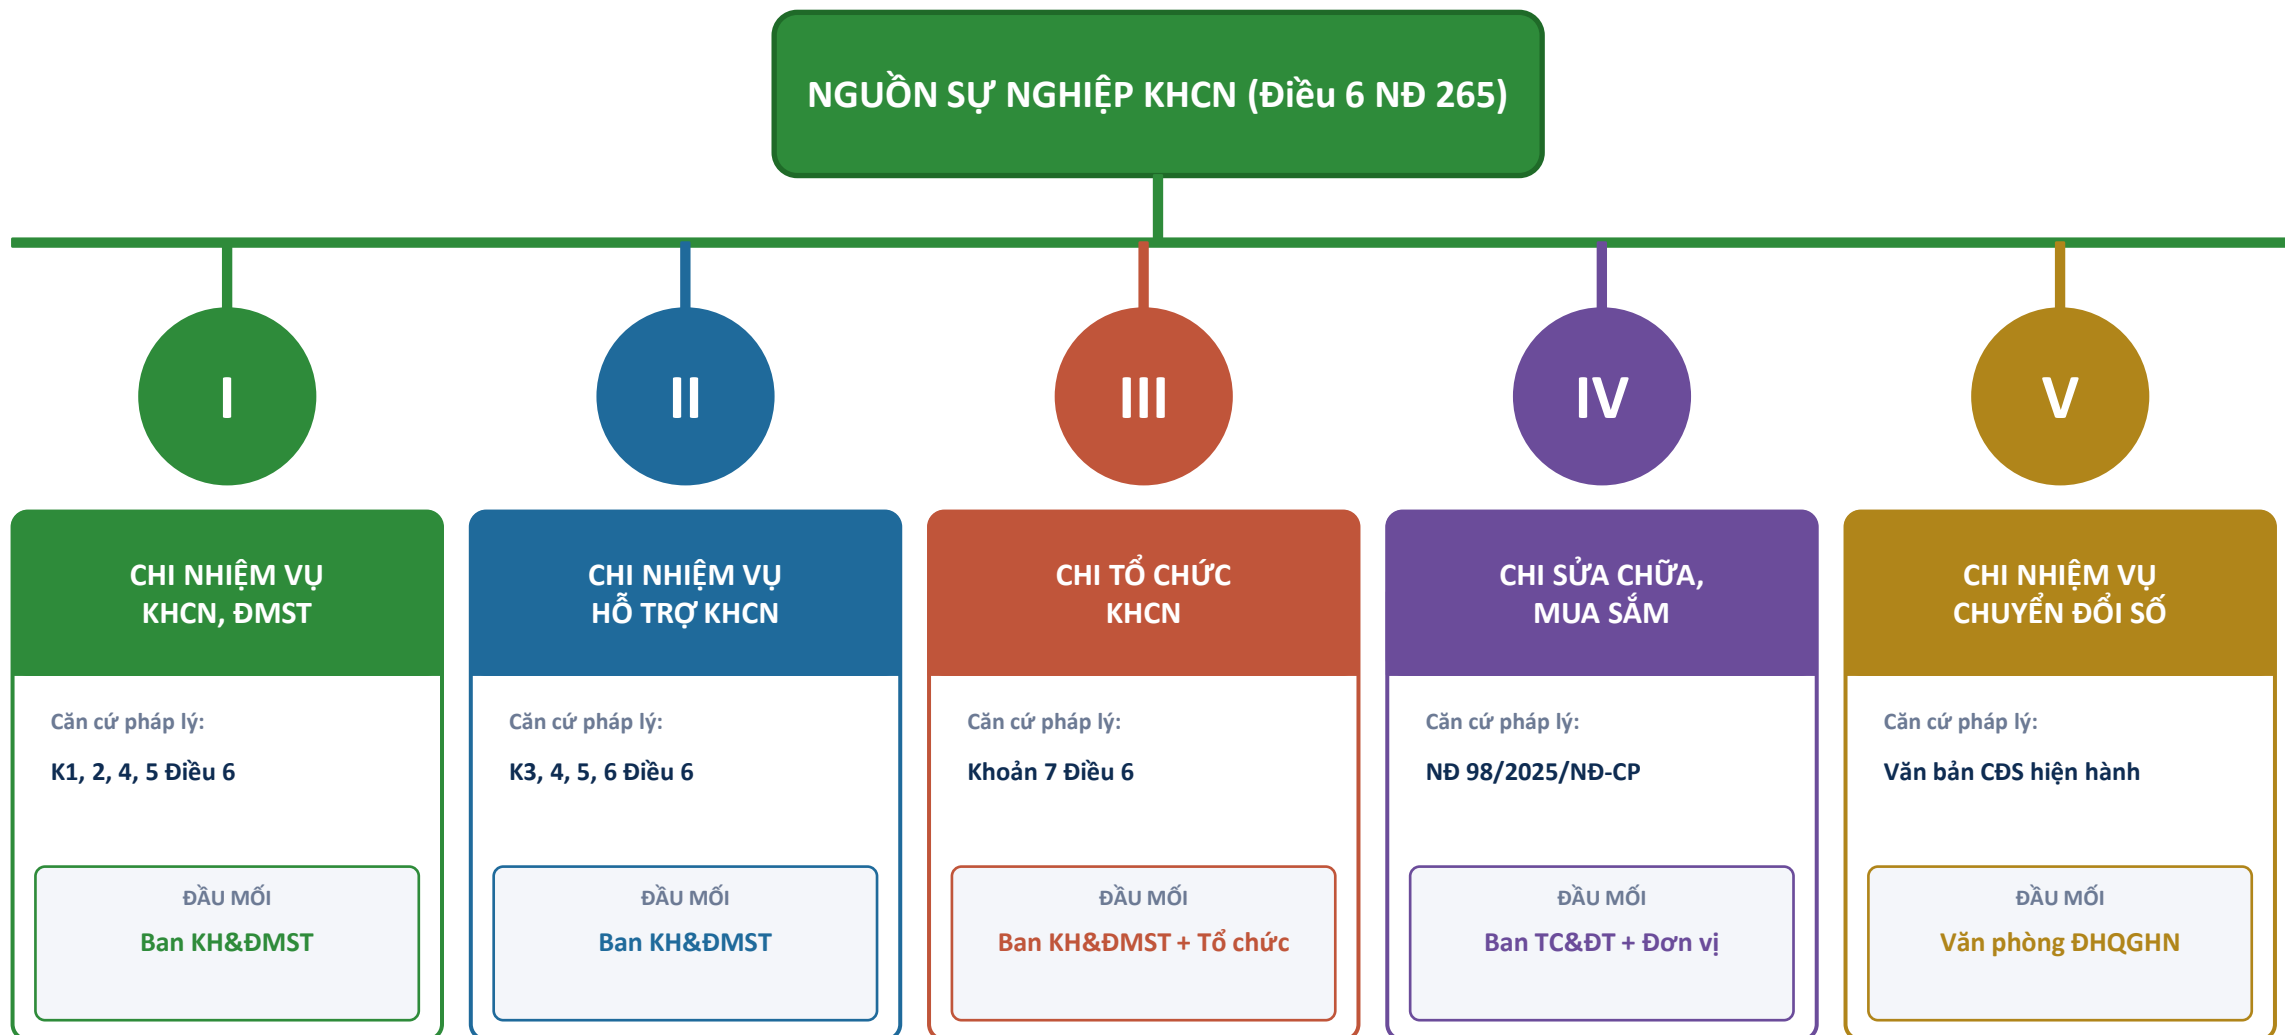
NGUỒN SỰ NGHIỆP KHCN (Điều 6 NĐ 265)

I

CHI NHIỆM VỤ KHCN, ĐMST

Căn cứ pháp lý:

K1, 2, 4, 5 Điều 6

ĐẦU MỐI

Ban KH&ĐMST

II

CHI NHIỆM VỤ HỖ TRỢ KHCN

Căn cứ pháp lý:

K3, 4, 5, 6 Điều 6

ĐẦU MỐI

Ban KH&ĐMST

III

CHI TỔ CHỨC KHCN

Căn cứ pháp lý:

Khoản 7 Điều 6

ĐẦU MỐI

Ban KH&ĐMST + Tổ chức

IV

CHI SỬA CHỮA, MUA SẮM

Căn cứ pháp lý:

NĐ 98/2025/NĐ-CP

ĐẦU MỐI

Ban TC&ĐT + Đơn vị

V

CHI NHIỆM VỤ CHUYỂN ĐỔI SỐ

Căn cứ pháp lý:

Văn bản CĐS hiện hành

ĐẦU MỐI

Văn phòng ĐHQGHN